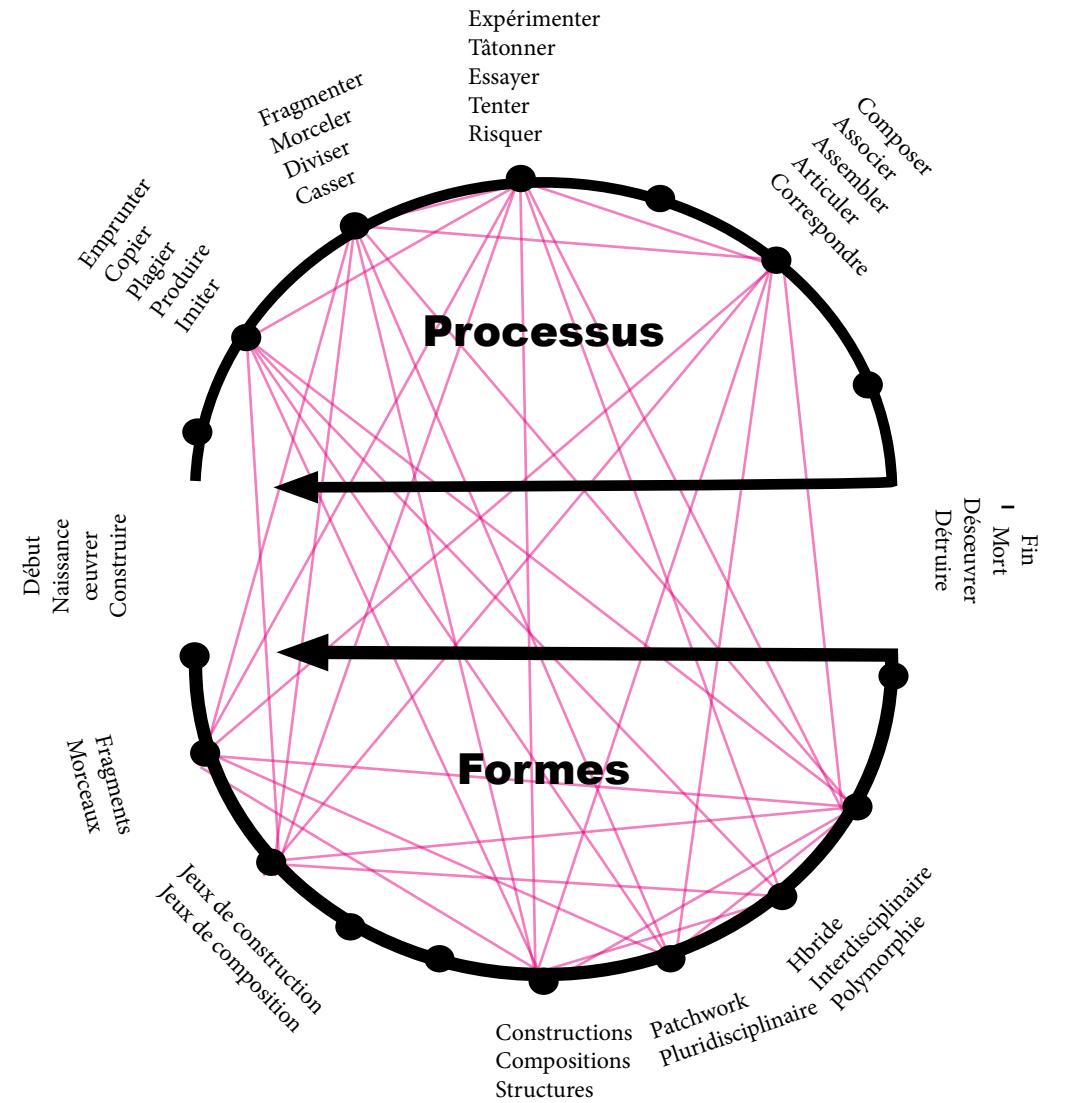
Expérimenter
Tâtonner
Essayer
Tenter
Risquer

Fragmenter
Morceler
Diviser
Casser

Composer
Associer
Assembler
Articuler
Correspondre

Emprunter
Copier
Plagier
Produire
Imiter

Processus

Début
Naissance
œuvrer
Construire

Fin
Mort
Désœuvrer
Détruire

Formes

Fragments
Morceaux

Jeux de construction
Jeux de composition

Constructions
Compositions
Structures

Patchwork
Pluridisciplinaire

Hbride
Interdisciplinaire
Polymorphie